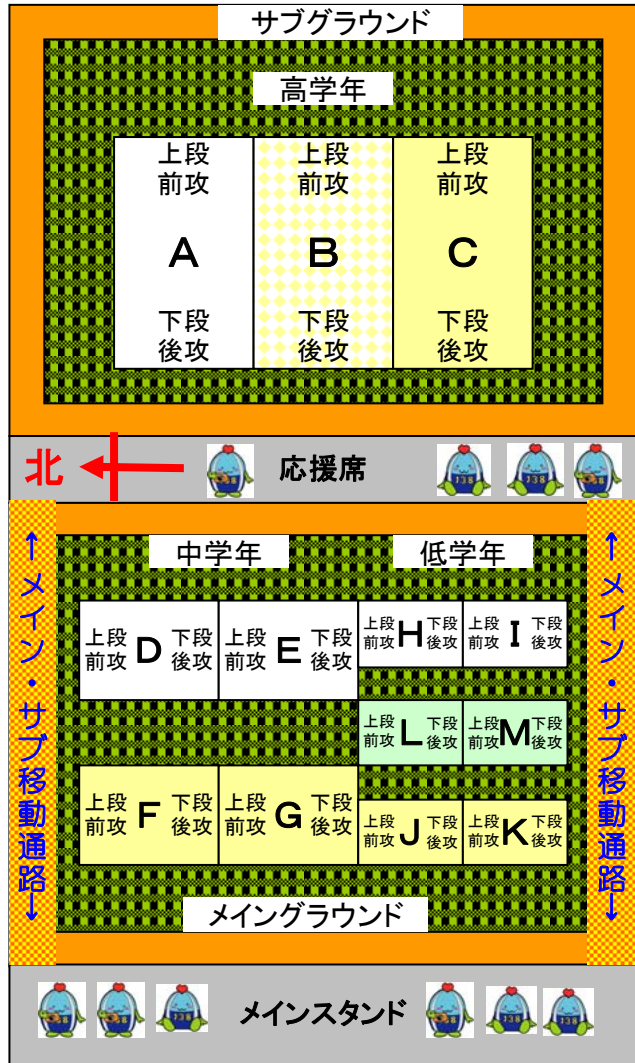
サブグラウンド

高学年

上段
前攻

A

下段
後攻

上段
前攻

B

下段
後攻

上段
前攻

C

下段
後攻

北

応援席

↑メイン・サブ移動通路↓

中学年

低学年

上段
前攻
D
下段
後攻

上段
前攻
E
下段
後攻

上段
前攻
H
下段
後攻

上段
前攻
I
下段
後攻

上段
前攻
L
下段
後攻

上段
前攻
M
下段
後攻

上段
前攻
F
下段
後攻

上段
前攻
G
下段
後攻

上段
前攻
J
下段
後攻

上段
前攻
K
下段
後攻

↑メイン・サブ移動通路↓

メイングラウンド

メインスタンド